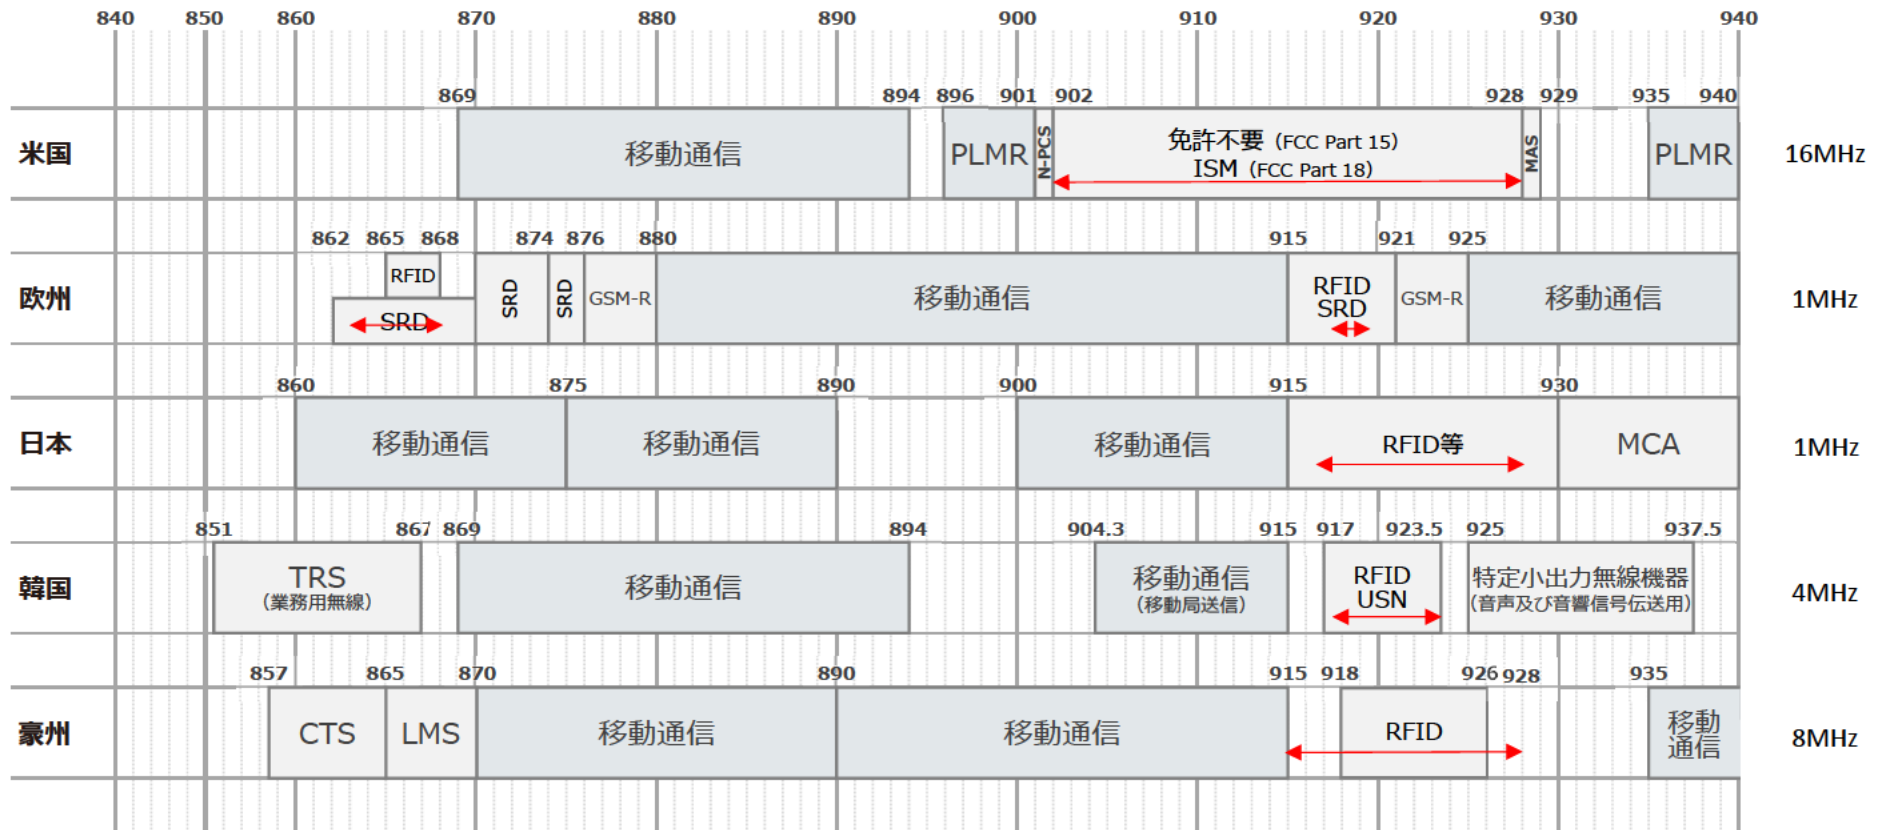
840 850 860 870 880 890 900 910 920 930 940

869 894 896 901 902 928 929 935 940

米国 | 移動通信 | PLMR | N-PCS | 免許不要 (FCC Part 15) ISM (FCC Part 18) | MAS | PLMR | 16MHz

862 865 868 874 876 880 915 921 925

欧州 | RFID | SRD | SRD | SRD | GSM-R | 移動通信 | RFID SRD | GSM-R | 移動通信 | 1MHz

860 875 890 900 915 930

日本 | 移動通信 | 移動通信 | 移動通信 | RFID等 | MCA | 1MHz

851 867 869 894 904.3 915 917 923.5 925 937.5

韓国 | TRS (業務用無線) | 移動通信 | 移動通信 (移動局送信) | RFID USN | 特定小出力無線機器 (音声及び音響信号伝送用) | 4MHz

857 865 870 890 915 918 926 928 935

豪州 | CTS | LMS | 移動通信 | 移動通信 | RFID | 移動通信 | 8MHz